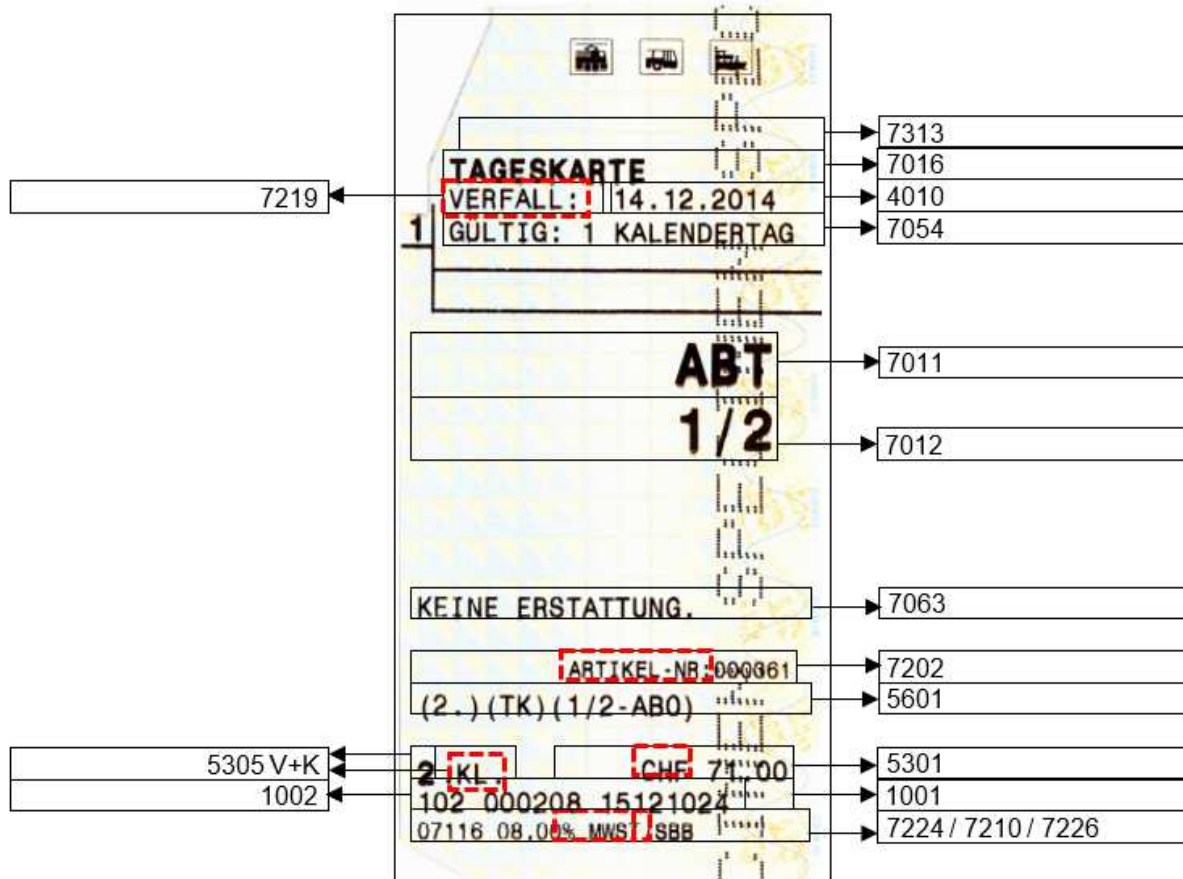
7313
TAGESKARTE
7016
7219
VERFALL:
14.12.2014
4010
1
GÜLTIG: 1 KALENDERTAG
7054

ABT
7011

1/2
7012

KEINE ERSTATTUNG.
7063

ARTIKEL-NR:000061
7202
(2.)(TK)(1/2-ABO)
5601

5305 V+K
2 KL.
CHF 71.00
5301
1002
102 000208 15121024
1001
07116 08.00% MWST SBB
7224 / 7210 / 7226